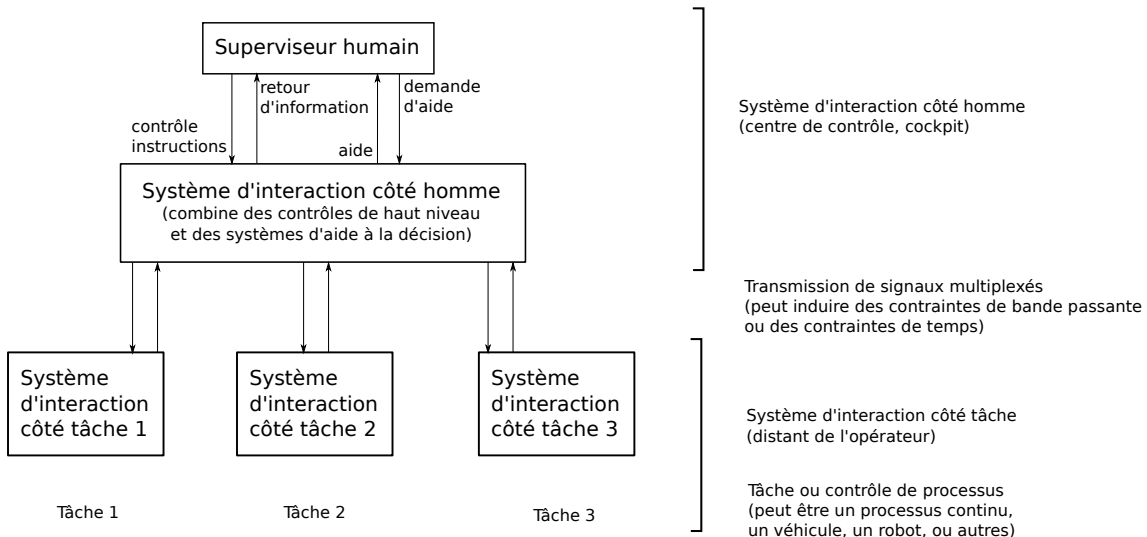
Superviseur humain

contrôle instructions

retour d'information

aide

demande d'aide

Système d'interaction côté homme
(combine des contrôles de haut niveau et des systèmes d'aide à la décision)

Système d'interaction côté homme
(centre de contrôle, cockpit)

Transmission de signaux multiplexés
(peut induire des contraintes de bande passante ou des contraintes de temps)

Système d'interaction côté tâche 1

Système d'interaction côté tâche 2

Système d'interaction côté tâche 3

Système d'interaction côté tâche
(distant de l'opérateur)

Tâche 1

Tâche 2

Tâche 3

Tâche ou contrôle de processus
(peut être un processus continu, un véhicule, un robot, ou autres)